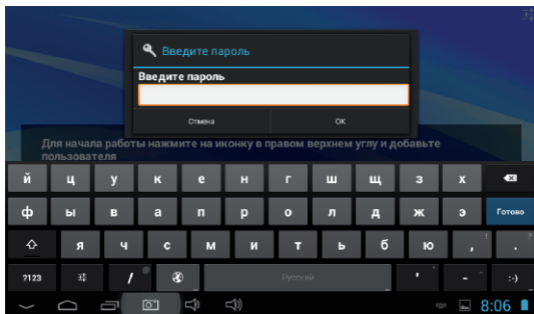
Введите пароль

Введите пароль

Отмена

ОК

Для начала работы нажмите на иконку в правом верхнем углу и добавьте пользователя

й ц у к е н г ш щ з х

ф ы в а п р о л д ж э Готово

я ч с м и т ь б ю , .

?123 / Русский ' - :-)

8:06